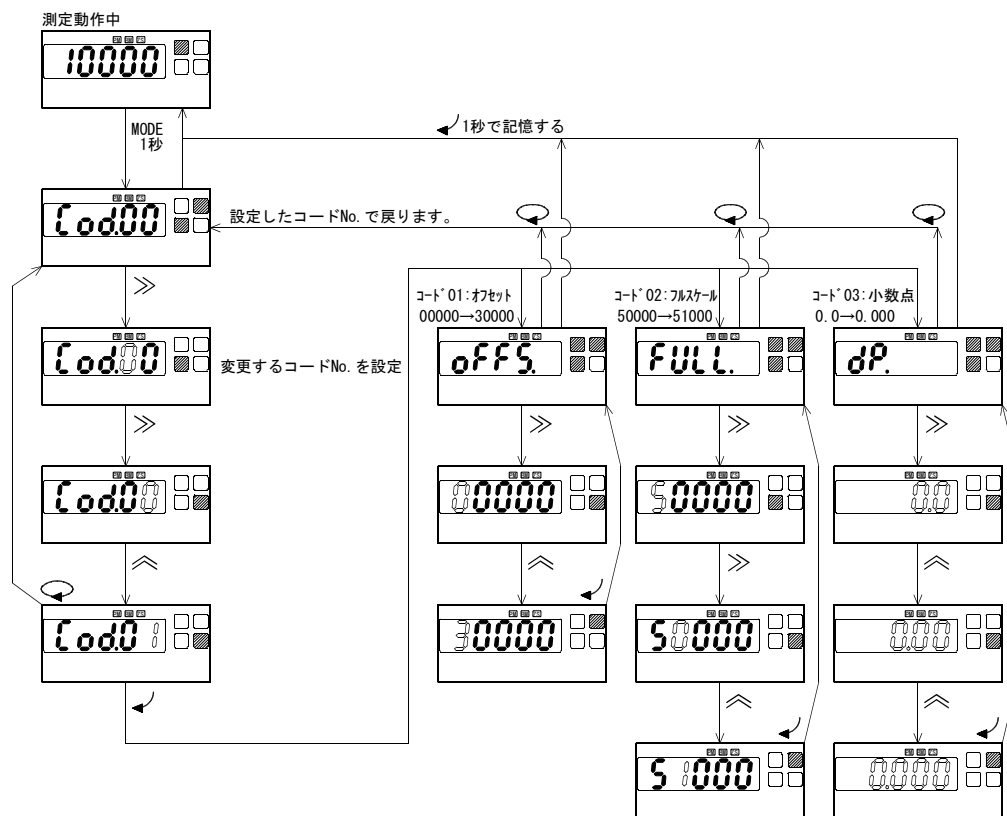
測定動作中

10000

MODE
1秒

1秒で記憶する

Cod.00

設定したコードNo.で戻ります。

≫

Cod.00

変更するコードNo.を設定

≫

Cod.00

≪

Cod.01

コード01:オフセット
00000→30000

oFFS.

≫

00000

≪

30000

コード02:フルスケール
50000→51000

FULL.

≫

50000

≫

50000

≪

51000

コード03:小数点
0.0→0.000

dP.

≫

0.0

≪

0.00

≪

0.000